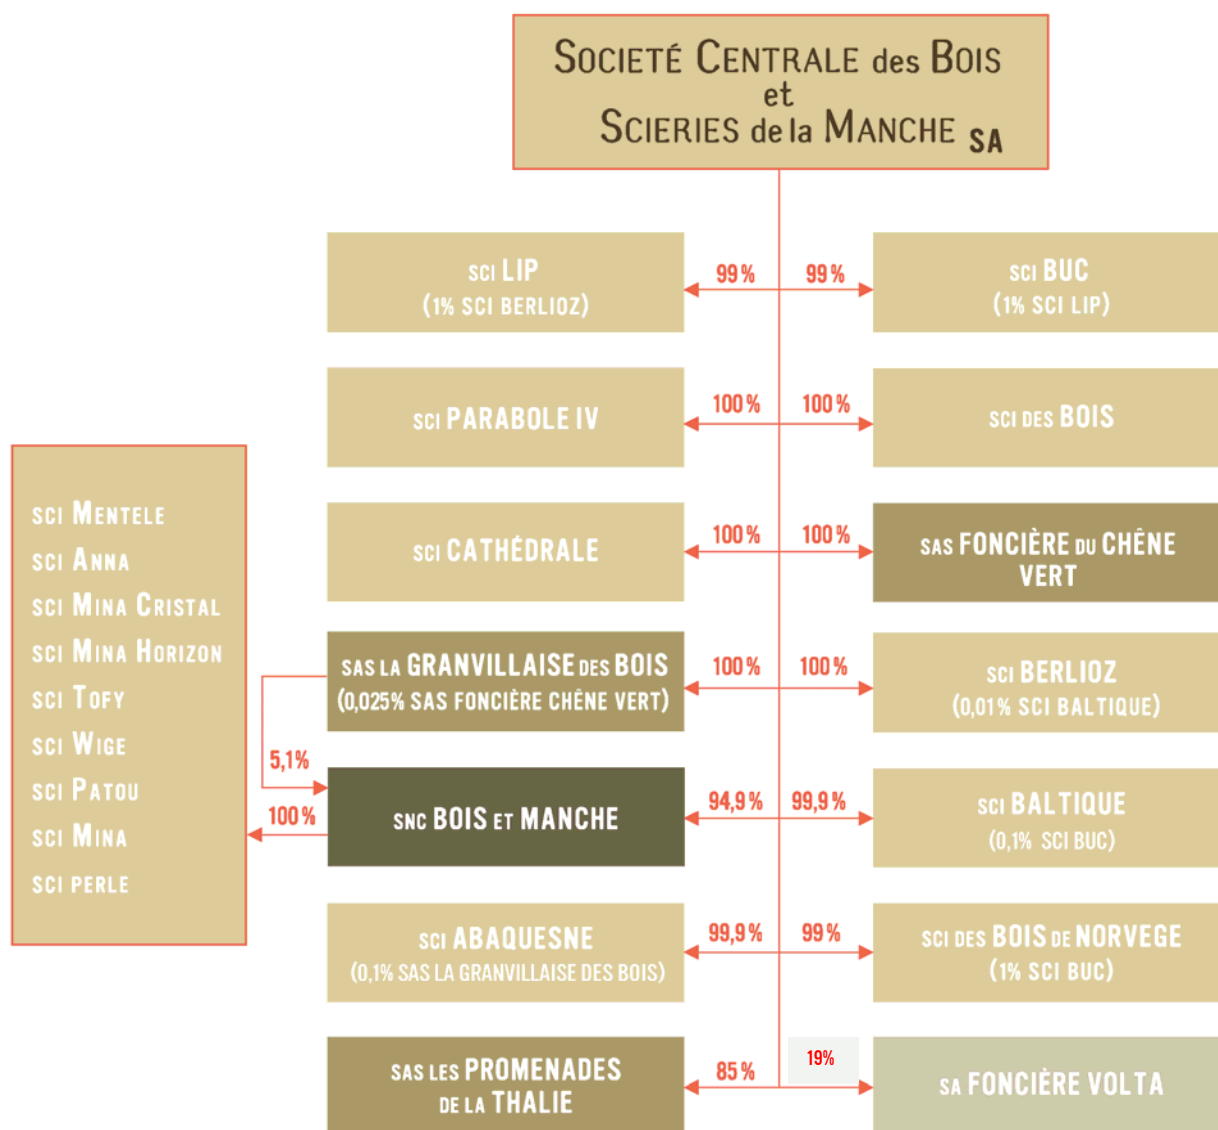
SOCIETÉ CENTRALE des BOIS et SCIERIES de la MANCHE SA

SCI LIP
(1% SCI BERLIOZ)

99 %

99 %

SCI BUC
(1% SCI LIP)

SCI PARABOLE IV

100 %

100 %

SCI DES BOIS

SCI MENTELE
SCI ANNA
SCI MINA CRISTAL
SCI MINA HORIZON
SCI TOFY
SCI WIGE
SCI PATOU
SCI MINA
SCI PERLE

SCI CATHÉDRALE

100 %

100 %

SAS FONCIÈRE DU CHÊNE VERT

SAS LA GRANVILLAISE DES BOIS
(0,025% SAS FONCIÈRE CHÊNE VERT)

100 %

100 %

SCI BERLIOZ
(0,01% SCI BALTIQUE)

5,1%

100 %

SNC BOIS ET MANCHE

94,9 %

99,9 %

SCI BALTIQUE
(0,1% SCI BUC)

SCI ABAQUESNE
(0,1% SAS LA GRANVILLAISE DES BOIS)

99,9 %

99 %

SCI DES BOIS DE NORVEGE
(1% SCI BUC)

SAS LES PROMENADES DE LA THALIE

85 %

19%

SA FONCIÈRE VOLTA